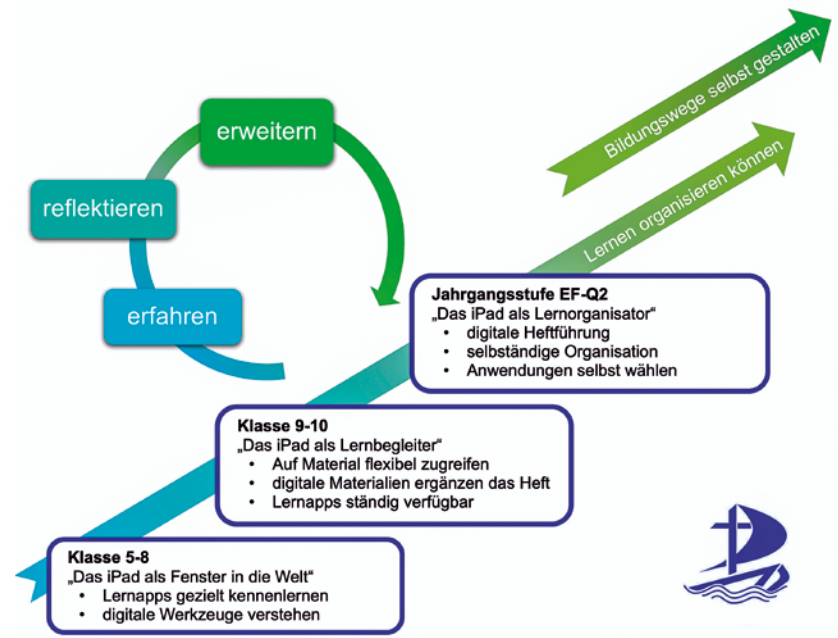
erweitern

reflektieren

erfahren

Bildungswege selbst gestalten

Lernen organisieren können

**Jahrgangsstufe EF-Q2**
„Das iPad als Lernorganisator"
- digitale Heftführung
- selbständige Organisation
- Anwendungen selbst wählen

**Klasse 9-10**
„Das iPad als Lernbegleiter"
- Auf Material flexibel zugreifen
- digitale Materialien ergänzen das Heft
- Lernapps ständig verfügbar

**Klasse 5-8**
„Das iPad als Fenster in die Welt"
- Lernapps gezielt kennenlernen
- digitale Werkzeuge verstehen